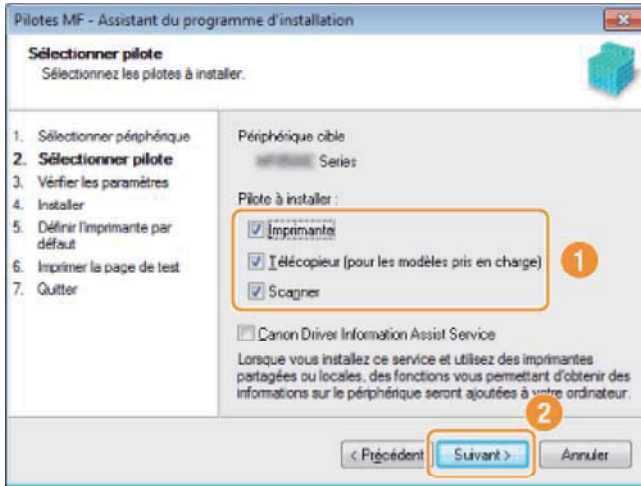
Pilotes MF - Assistant du programme d'installation

Sélectionner pilote
Sélectionnez les pilotes à installer.

1. Sélectionner périphérique
2. Sélectionner pilote
3. Vérifier les paramètres
4. Installer
5. Définir l'imprimante par défaut
6. Imprimer la page de test
7. Quitter

Périphérique cible
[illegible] Series

Pilote à installer :
Imprimante
Télécopieur (pour les modèles pris en charge)
Scanner

1

Canon Driver Information Assist Service
Lorsque vous installez ce service et utilisez des imprimantes partagées ou locales, des fonctions vous permettant d'obtenir des informations sur le périphérique seront ajoutées à votre ordinateur.

2

< Précédent
Suivant >
Annuler